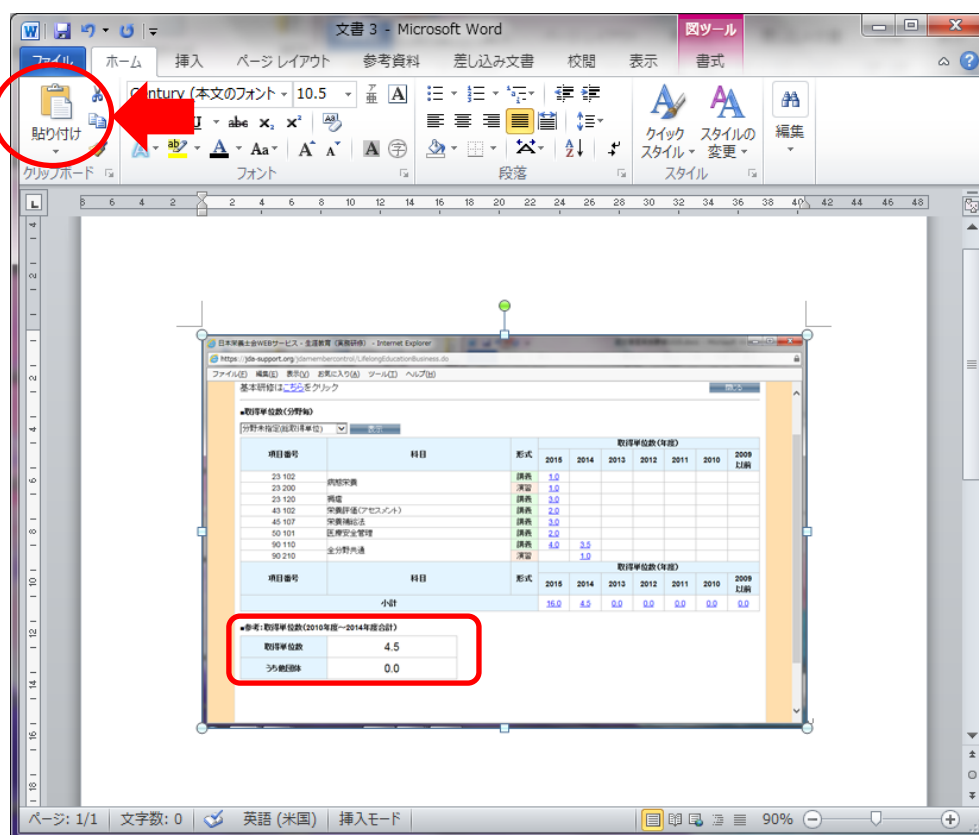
文書 3 - Microsoft Word
図ツール
ファイル
ホーム
挿入
ページ レイアウト
参考資料
差し込み文書
校閲
表示
書式
貼り付け
Century (本文のフォント
10.5
クリップボード
フォント
段落
クイック スタイル
スタイルの 変更
スタイル
編集

日本栄養士会WEBサービス - 生涯教育（実務研修） - Internet Explorer
https://jda-support.org/jdamembercontrol/LifelongEducationBusiness.do
ファイル(F) 編集(E) 表示(V) お気に入り(A) ツール(T) ヘルプ(H)
基本研修はこちらをクリック
■取得単位数(分野毎)
分野未指定(総取得単位)
表示

| 項目番号 | 科目 | 形式 | 2015 | 2014 | 2013 | 2012 | 2011 | 2010 | 2009以前 |
|---|---|---|---|---|---|---|---|---|---|
| 23 102 | 病態栄養 | 講義 | 1.0 | | | | | | |
| 23 200 | | 演習 | 1.0 | | | | | | |
| 23 120 | 褥瘡 | 講義 | 3.0 | | | | | | |
| 43 102 | 栄養評価(アセスメント) | 講義 | 2.0 | | | | | | |
| 45 107 | 栄養補給法 | 講義 | 3.0 | | | | | | |
| 50 101 | 医療安全管理 | 講義 | 2.0 | | | | | | |
| 90 110 | 全分野共通 | 講義 | 4.0 | 3.5 | | | | | |
| 90 210 | | 演習 | | 1.0 | | | | | |
| 項目番号 | 科目 | 形式 | 2015 | 2014 | 2013 | 2012 | 2011 | 2010 | 2009以前 |
| 小計 | | | 16.0 | 4.5 | 0.0 | 0.0 | 0.0 | 0.0 | 0.0 |

取得単位数(年度)

■参考：取得単位数(2010年度～2014年度合計)

| 取得単位数 | 4.5 |
|---|---|
| うち他団体 | 0.0 |

ページ: 1/1
文字数: 0
英語 (米国)
挿入モード
90%